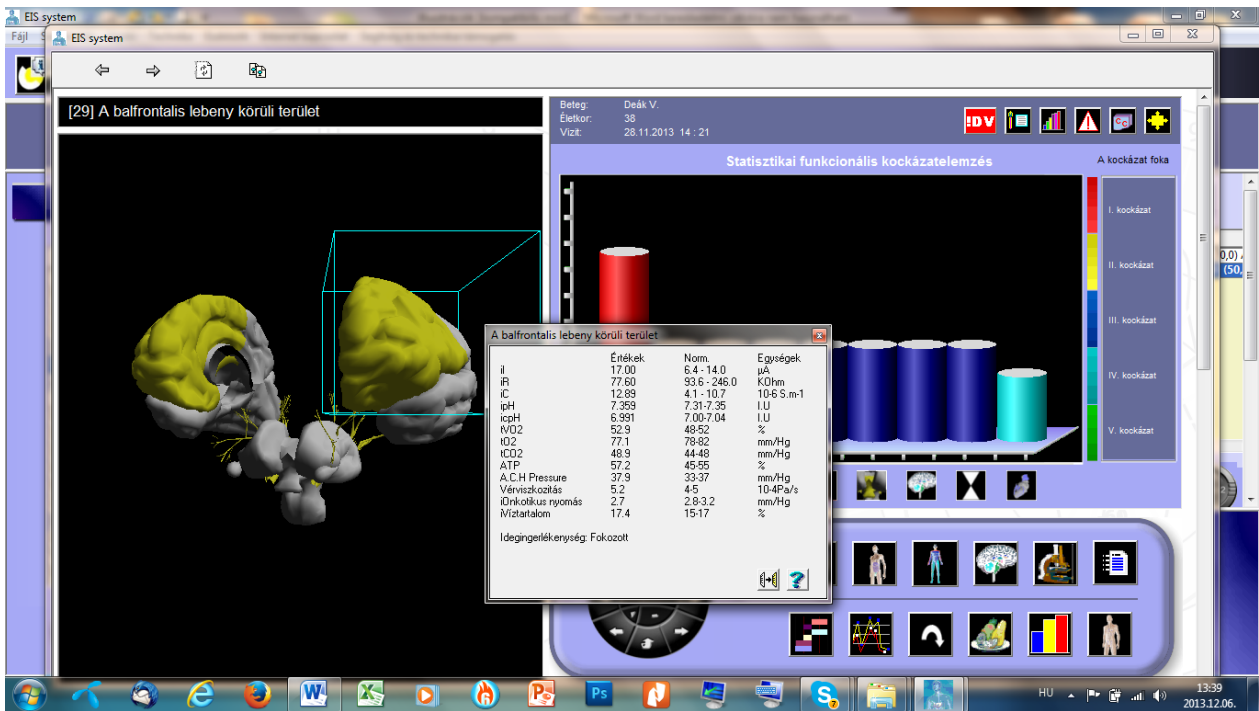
EIS system

Fájl

EIS system

[29] A balfrontalis lebeny körüli terület

Beteg: Deák V.
Életkor: 38
Vizit: 28.11.2013 14 : 21

!DV

Statisztikai funkcionális kockázatelemzés

A kockázat foka

I. kockázat

II. kockázat

III. kockázat

IV. kockázat

V. kockázat

A balfrontalis lebeny körüli terület

| | Értékek | Norm. | Egységek |
|---|---|---|---|
| iI | 17.00 | 6.4 - 14.0 | µA |
| iR | 77.60 | 93.6 - 246.0 | KOhm |
| iC | 12.89 | 4.1 - 10.7 | 10-6 S.m-1 |
| ipH | 7.359 | 7.31-7.35 | I.U |
| icpH | 6.991 | 7.00-7.04 | I.U |
| tVO2 | 52.9 | 48-52 | % |
| tO2 | 77.1 | 78-82 | mm/Hg |
| tCO2 | 48.9 | 44-48 | mm/Hg |
| ATP | 57.2 | 45-55 | % |
| A.C.H Pressure | 37.9 | 33-37 | mm/Hg |
| Vérviszkozitás | 5.2 | 4-5 | 10-4Pa/s |
| iOnkotikus nyomás | 2.7 | 2.8-3.2 | mm/Hg |
| iVíztartalom | 17.4 | 15-17 | % |

Idegingerlékenység: Fokozott

HU 13:39 2013.12.06.